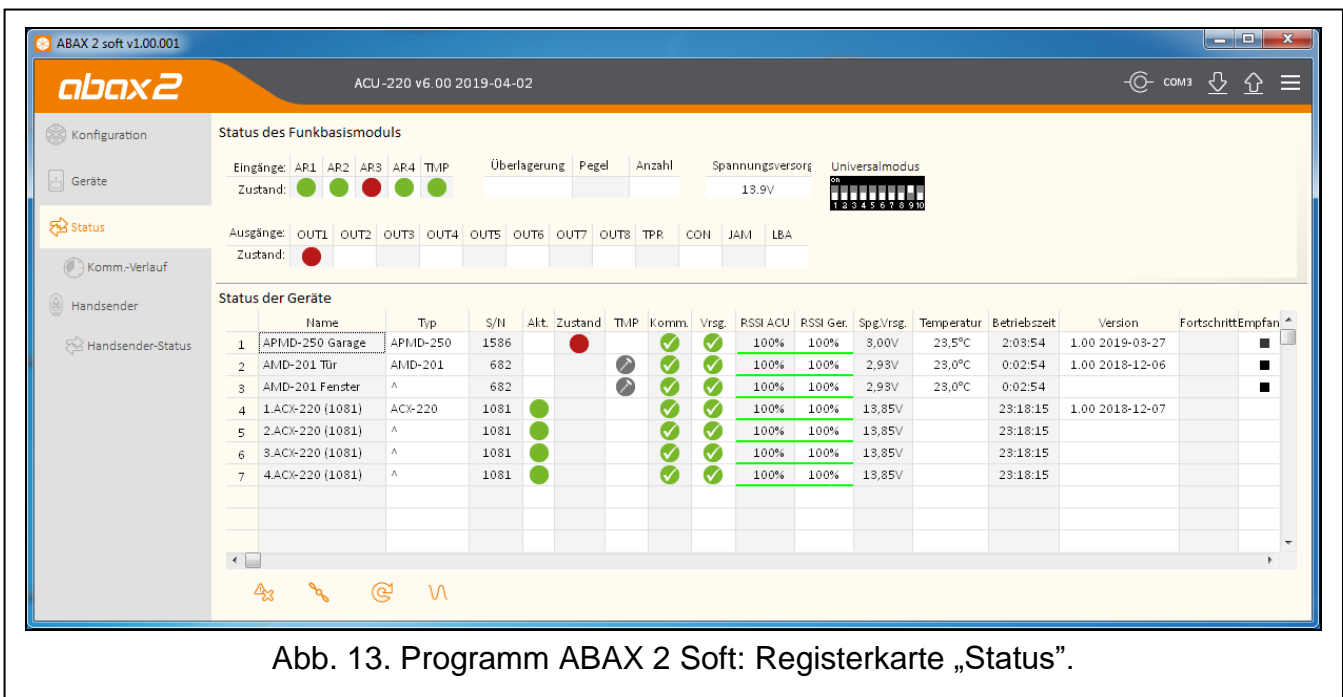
ABAX 2 soft v1.00.001

abax2

ACU-220 v6.00 2019-04-02

COM3

Konfiguration
Geräte
Status
Komm.-Verlauf
Handsender
Handsender-Status

Status des Funkbasismoduls

| Eingänge: | AR1 | AR2 | AR3 | AR4 | TMP |
|---|---|---|---|---|---|
| Zustand: | | | | | |

Überlagerung | Pegel | Anzahl

Spannungsversorg
13.9V

Universalmodus
ON
1 2 3 4 5 6 7 8 9 10

| Ausgänge: | OUT1 | OUT2 | OUT3 | OUT4 | OUT5 | OUT6 | OUT7 | OUT8 | TPR | CON | JAM | LBA |
|---|---|---|---|---|---|---|---|---|---|---|---|---|
| Zustand: | | | | | | | | | | | | |

Status der Geräte

| | Name | Typ | S/N | Akt. | Zustand | TMP | Komm. | Vrsg. | RSSI ACU | RSSI Ger. | Spg.Vrsg. | Temperatur | Betriebszeit | Version | Fortschritt | Empfan |
|---|---|---|---|---|---|---|---|---|---|---|---|---|---|---|---|---|
| 1 | APMD-250 Garage | APMD-250 | 1586 | | | | | | 100% | 100% | 3,00V | 23,5°C | 2:03:54 | 1.00 2019-03-27 | | ■ |
| 2 | AMD-201 Tür | AMD-201 | 682 | | | | | | 100% | 100% | 2,93V | 23,0°C | 0:02:54 | 1.00 2018-12-06 | | ■ |
| 3 | AMD-201 Fenster | ^ | 682 | | | | | | 100% | 100% | 2,93V | 23,0°C | 0:02:54 | | | ■ |
| 4 | 1.ACX-220 (1081) | ACX-220 | 1081 | | | | | | 100% | 100% | 13,85V | | 23:18:15 | 1.00 2018-12-07 | | |
| 5 | 2.ACX-220 (1081) | ^ | 1081 | | | | | | 100% | 100% | 13,85V | | 23:18:15 | | | |
| 6 | 3.ACX-220 (1081) | ^ | 1081 | | | | | | 100% | 100% | 13,85V | | 23:18:15 | | | |
| 7 | 4.ACX-220 (1081) | ^ | 1081 | | | | | | 100% | 100% | 13,85V | | 23:18:15 | | | |

Abb. 13. Programm ABAX 2 Soft: Registerkarte „Status".